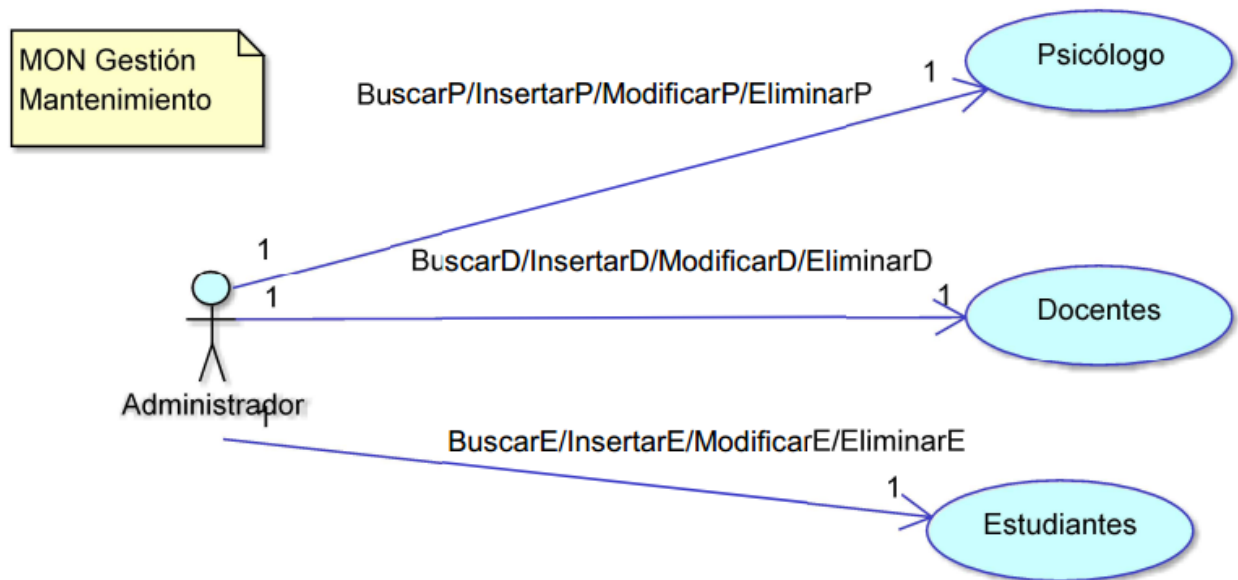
MON Gestión Mantenimiento

Psicólogo

1

BuscarP/InsertarP/ModificarP/EliminarP

1

BuscarD/InsertarD/ModificarD/EliminarD

1

1

Docentes

Administrador

1

BuscarE/InsertarE/ModificarE/EliminarE

1

Estudiantes